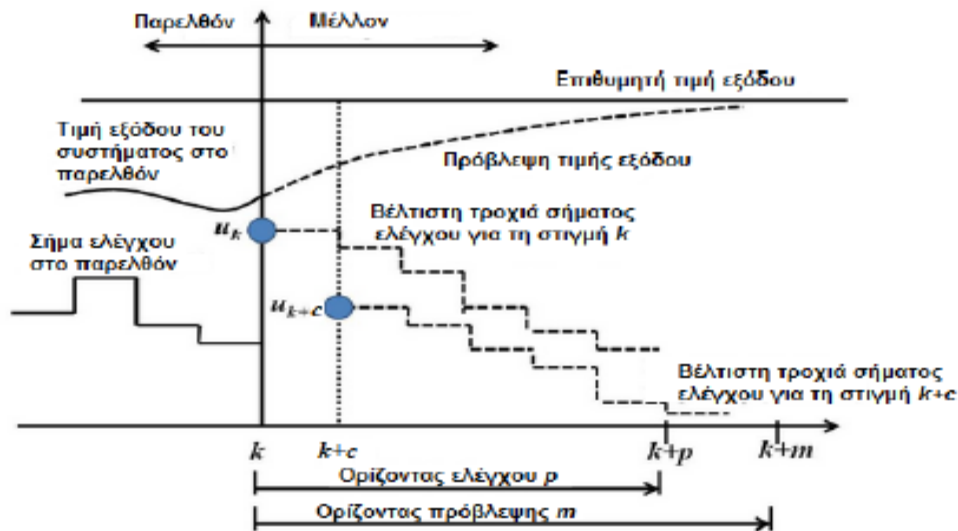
Παρελθόν

Μέλλον

Επιθυμητή τιμή εξόδου

Τιμή εξόδου του συστήματος στο παρελθόν

Πρόβλεψη τιμής εξόδου

Βέλτιστη τροχιά σήματος ελέγχου για τη στιγμή $k$

Σήμα ελέγχου στο παρελθόν

$u_k$

$u_{k+c}$

Βέλτιστη τροχιά σήματος ελέγχου για τη στιγμή $k+c$

$k$

$k+c$

$k+p$

$k+m$

Ορίζοντας ελέγχου $p$

Ορίζοντας πρόβλεψης $m$